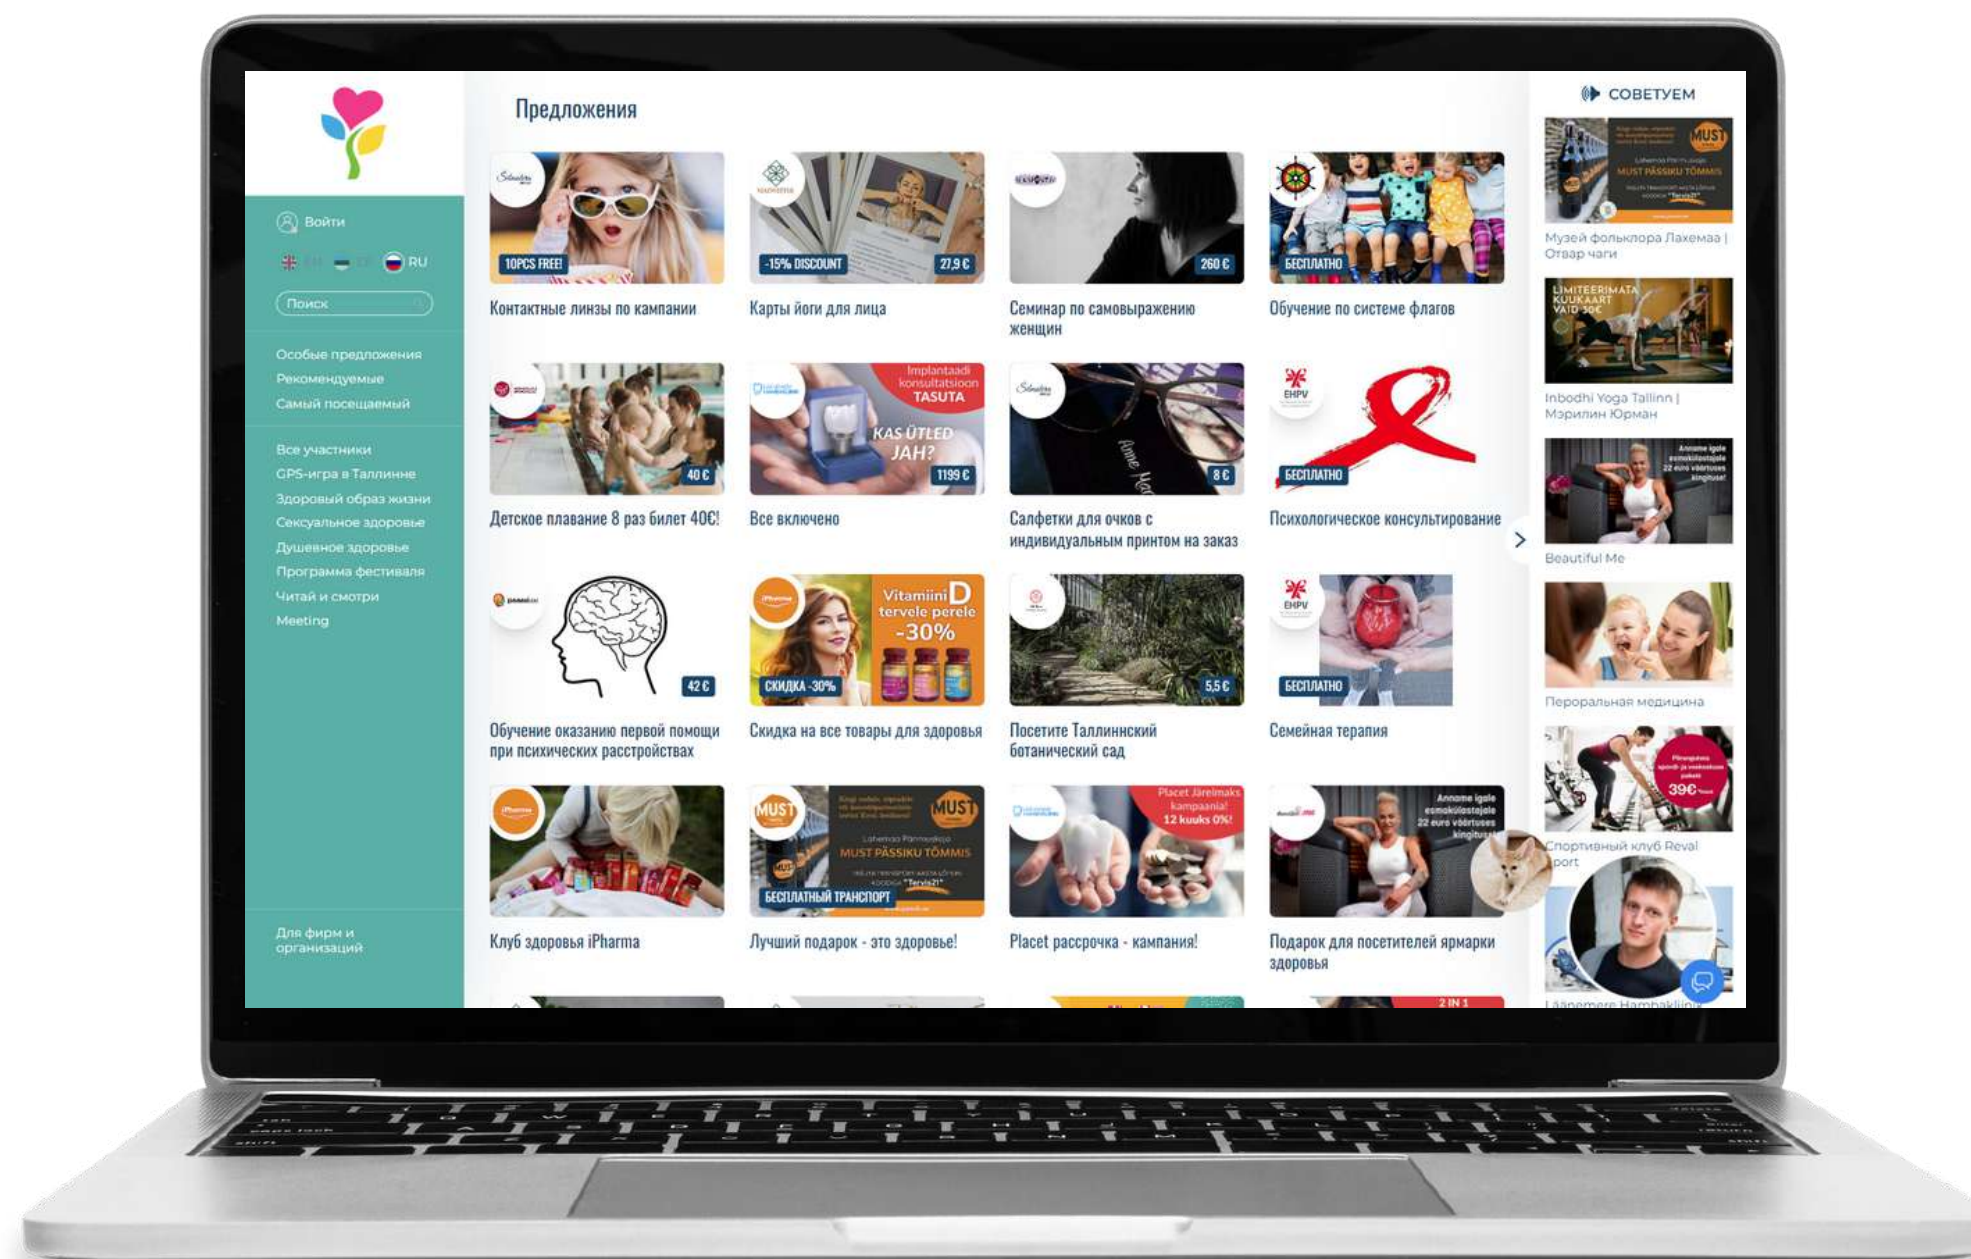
Войти

EN ET RU

Поиск

Особые предложения
Рекомендуемые
Самый посещаемый

Все участники
GPS-игра в Таллинне
Здоровый образ жизни
Сексуальное здоровье
Душевное здоровье
Программа фестиваля
Читай и смотри
Meeting

Для фирм и организаций

Предложения

10PCS FREE!
Контактные линзы по кампании

-15% DISCOUNT 27,9 €
Карты йоги для лица

260 €
Семинар по самовыражению женщин

БЕСПЛАТНО
Обучение по системе флагов

40 €
Детское плавание 8 раз билет 40€!

Implantaadi konsultatsioon TASUTA
KAS ÜTLED JAH?
1199 €
Все включено

8 €
Салфетки для очков с индивидуальным принтом на заказ

EHPV
БЕСПЛАТНО
Психологическое консультирование

42 €
Обучение оказанию первой помощи при психических расстройствах

Vitamiini D tervele perele -30%
СКИДКА -30%
Скидка на все товары для здоровья

5,5 €
Посетите Таллиннский ботанический сад

EHPV
БЕСПЛАТНО
Семейная терапия

Клуб здоровья iPharma

MUST
Lahemaa Pärimuskoja
MUST PÄSSIKU TÕMMIS
БЕСПЛАТНЫЙ ТРАНСПОРТ
Лучший подарок - это здоровье!

Placet Järelmaks kampaania! 12 kuuks 0%!
Placet рассрочка - кампания!

Anname igale esmakülastajale 22 euro väärtuses kingituse!
Подарок для посетителей ярмарки здоровья

2 IN 1

СОВЕТУЕМ

MUST
MUST PÄSSIKU TÕMMIS
Музей фольклора Лахемаа | Отвар чаги

LIMITEERIMATA KUUKAART VAID 50€
Inbodhi Yoga Tallinn | Мэрилин Юрман

Anname igale esmakülastajale 22 euro väärtuses kingituse!
Beautiful Me

Пероральная медицина

39€
Спортивный клуб Reval Sport

Läänemere Hambakliinik